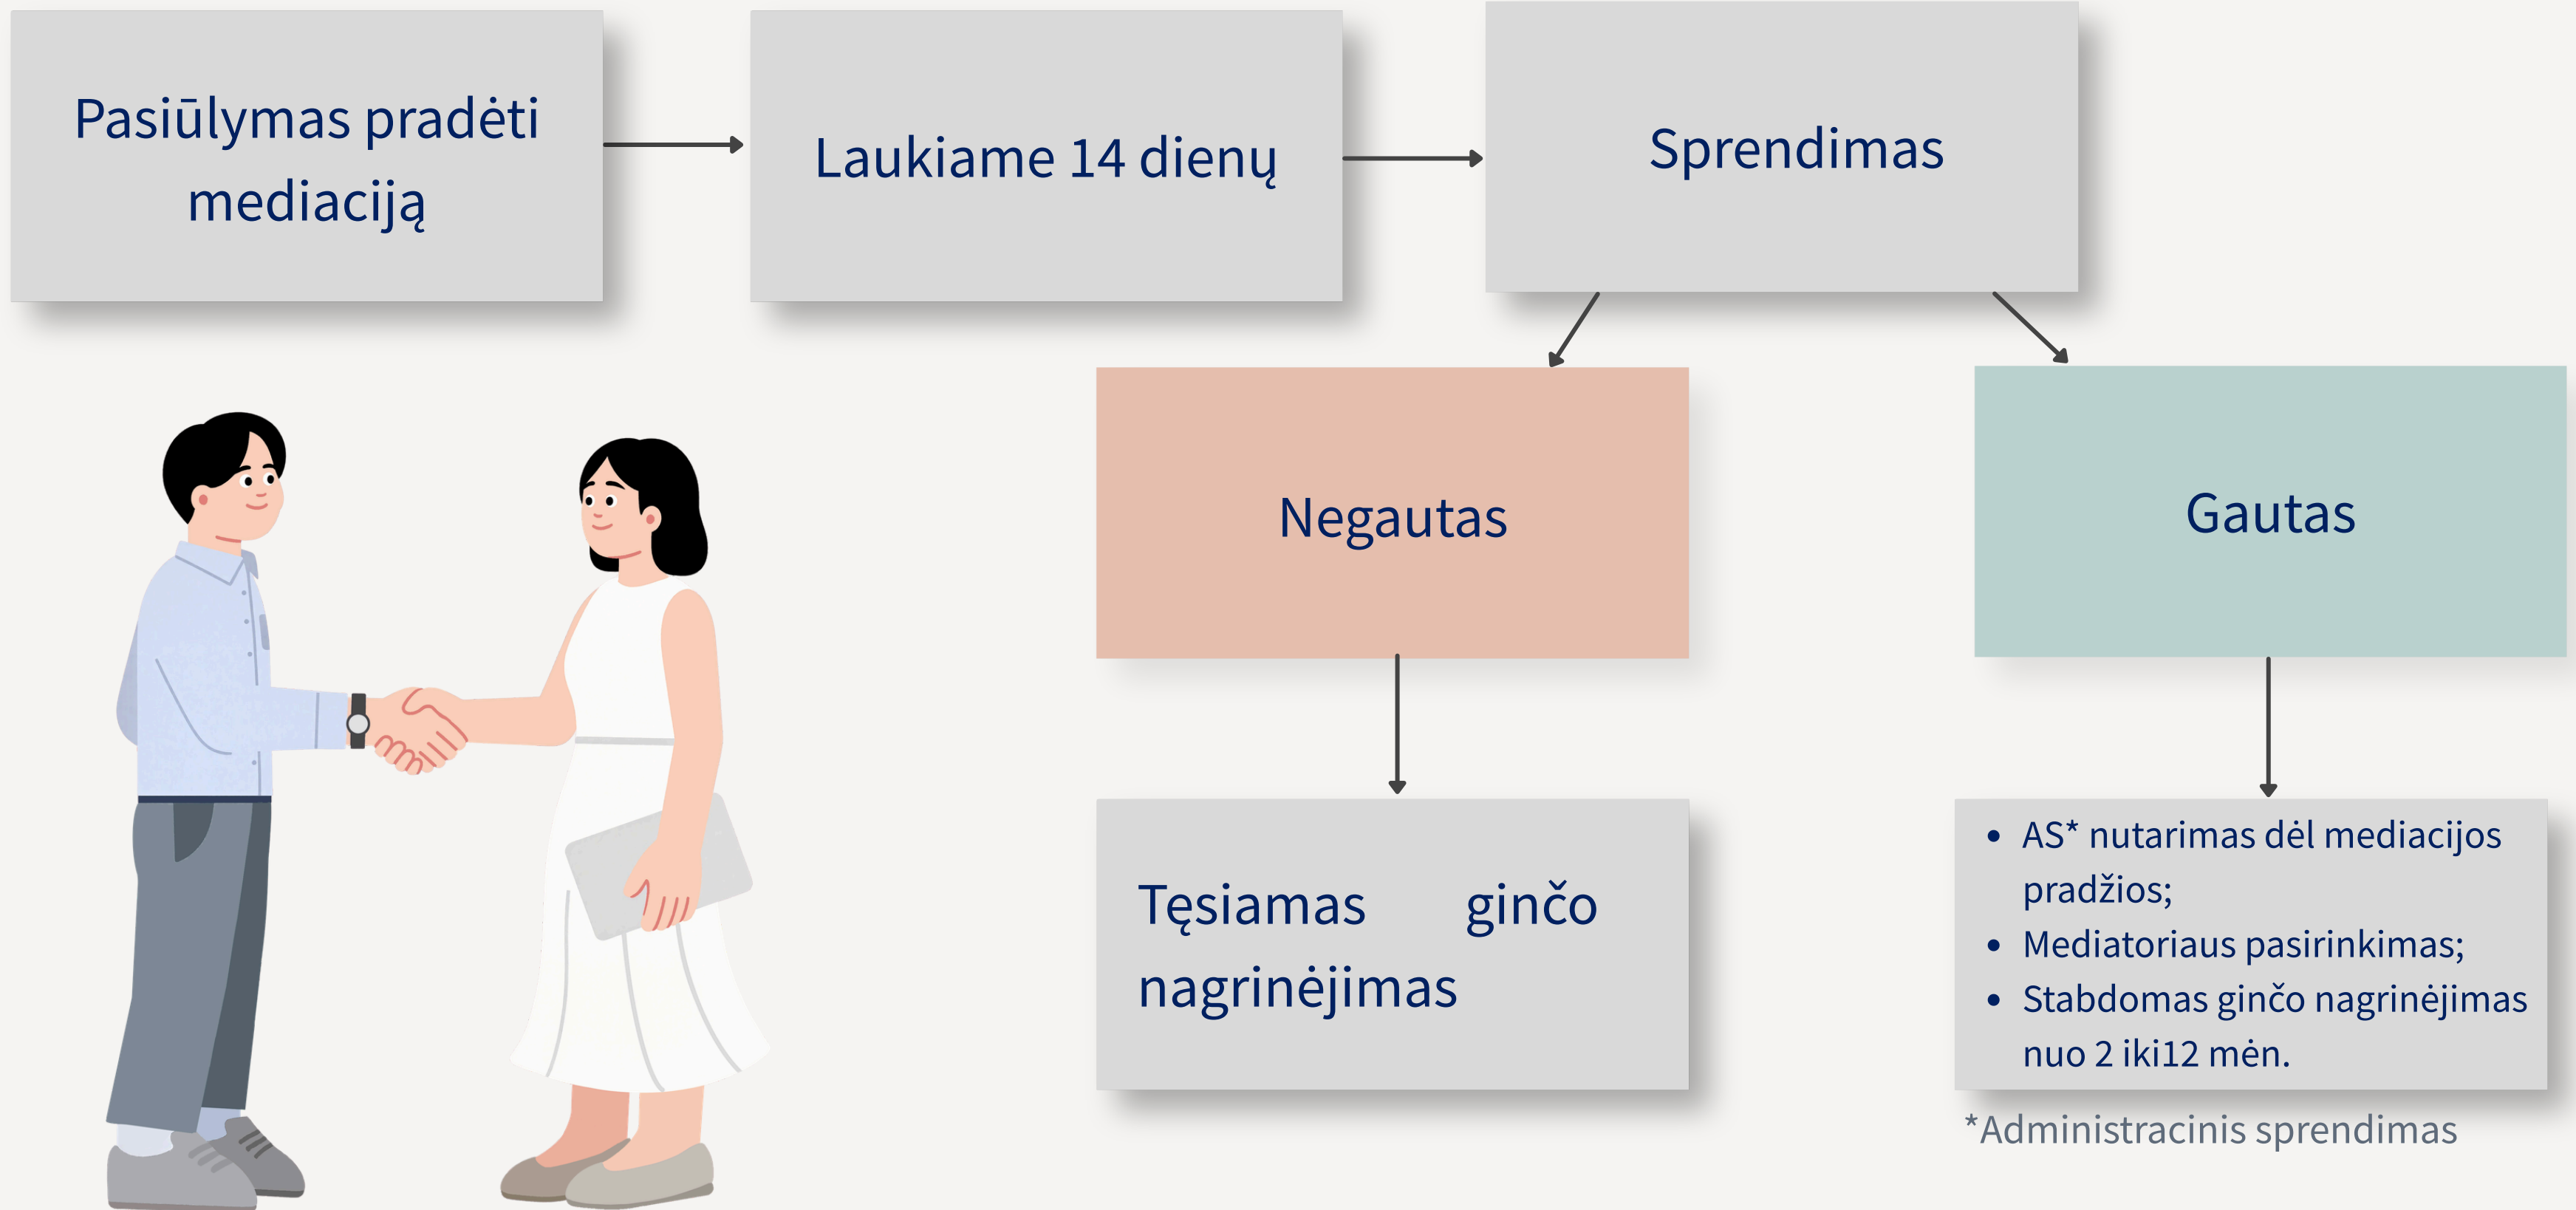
Pasiūlymas pradėti mediaciją

Laukiame 14 dienų

Sprendimas

Negautas

Gautas

Tęsiamas ginčo nagrinėjimas

- AS* nutarimas dėl mediacijos pradžios;
- Mediatoriaus pasirinkimas;
- Stabdomas ginčo nagrinėjimas nuo 2 iki12 mėn.

*Administracinis sprendimas